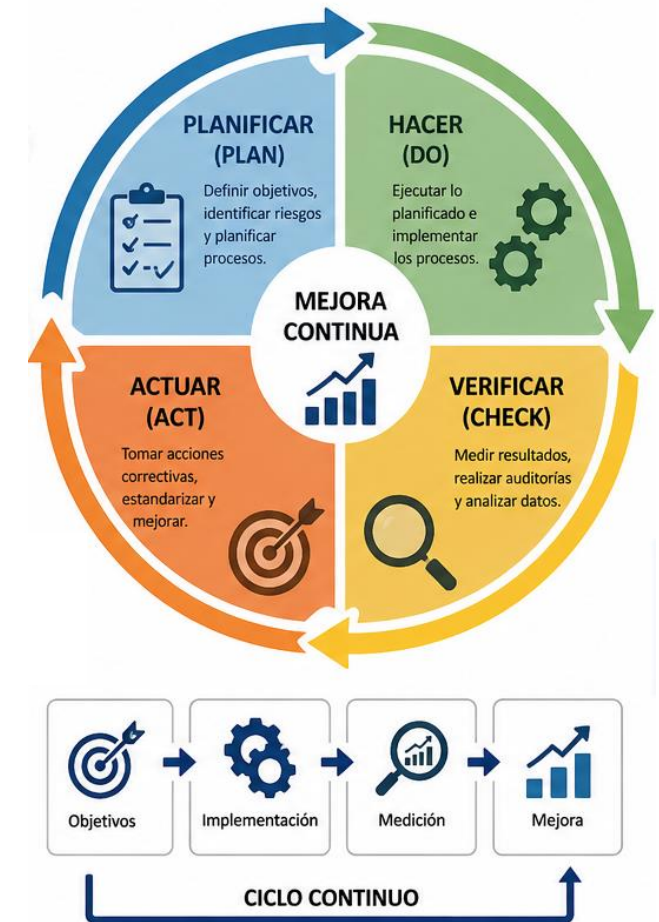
PLANIFICAR
(PLAN)

Definir objetivos, identificar riesgos y planificar procesos.

HACER
(DO)

Ejecutar lo planificado e implementar los procesos.

MEJORA
CONTINUA

ACTUAR
(ACT)

Tomar acciones correctivas, estandarizar y mejorar.

VERIFICAR
(CHECK)

Medir resultados, realizar auditorías y analizar datos.

Objetivos

Implementación

Medición

Mejora

CICLO CONTINUO